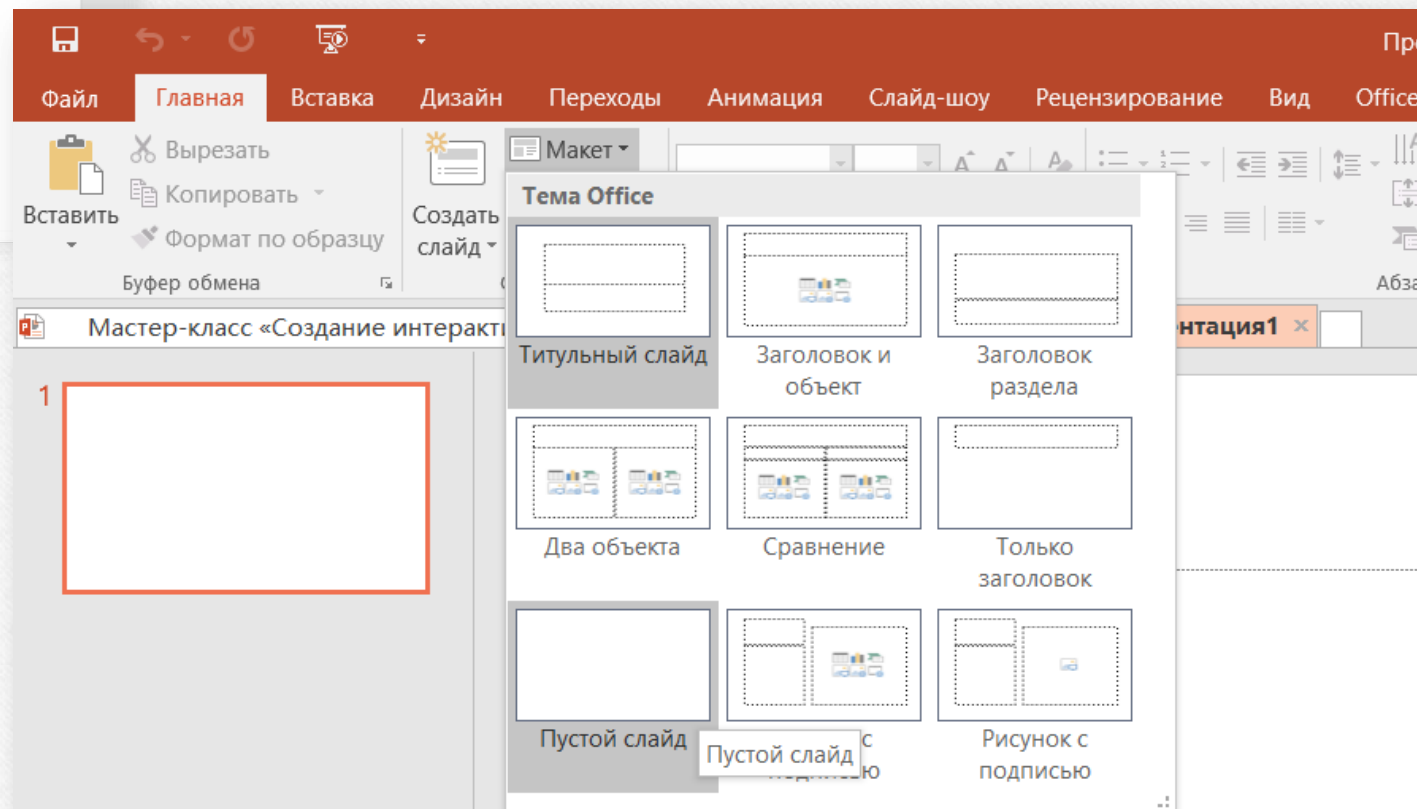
Пре

Файл Главная Вставка Дизайн Переходы Анимация Слайд-шоу Рецензирование Вид Office

Вставить
Вырезать
Копировать
Формат по образцу
Буфер обмена

Создать слайд
Макет

Абза

Мастер-класс «Создание интеракт

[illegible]нтация1

1

Тема Office

Титульный слайд
Заголовок и объект
Заголовок раздела
Два объекта
Сравнение
Только заголовок
Пустой слайд
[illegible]с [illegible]подписью
Рисунок с подписью

Пустой слайд